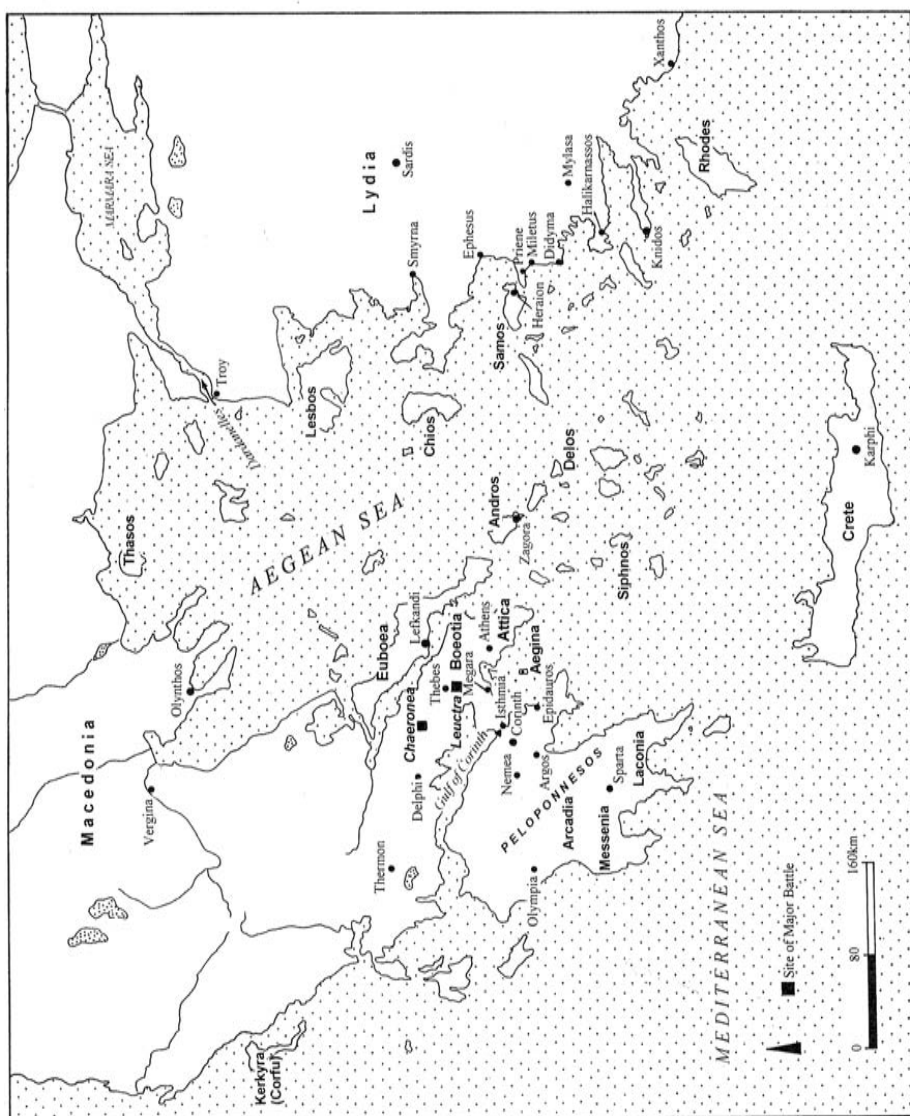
Macedonia
Vergina
Olynthos
Thasos
MARMARA SEA
Dardanelles
Troy
Lesbos
Lydia
Sardis
Smyrna
Ephesus
Priene
Miletus
Mylasa
Didyma
Heraion
Samos
Chios
Halikarnassos
Knidos
Rhodes
Xanthos
AEGEAN SEA
Euboea
Lefkandi
Andros
Zagora
Delos
Siphnos
Crete
Karphi
Thermon
Delphi
Chaeronea
Thebes
Boeotia
Leuctra
Megara
Athens
Attica
Gulf of Corinth
Isthmia
Corinth
Aegina
Epidauros
Nemea
Argos
PELOPONNESOS
Olympia
Arcadia
Messenia
Sparta
Laconia
MEDITERRANEAN SEA
Kerkyra (Corfu)
Site of Major Battle
0
80
160km